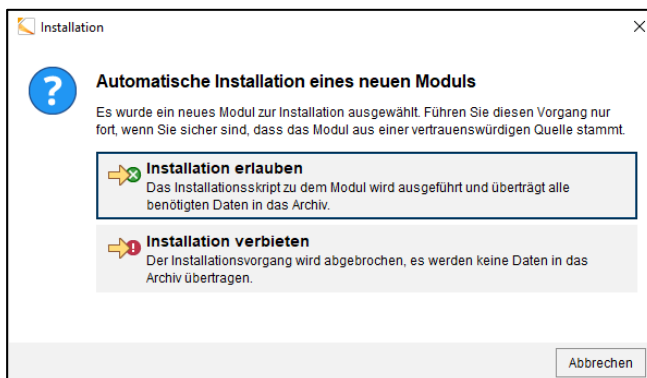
Installation

Automatische Installation eines neuen Moduls

Es wurde ein neues Modul zur Installation ausgewählt. Führen Sie diesen Vorgang nur fort, wenn Sie sicher sind, dass das Modul aus einer vertrauenswürdigen Quelle stammt.

Installation erlauben
Das Installationsskript zu dem Modul wird ausgeführt und überträgt alle benötigten Daten in das Archiv.

Installation verbieten
Der Installationsvorgang wird abgebrochen, es werden keine Daten in das Archiv übertragen.

Abbrechen